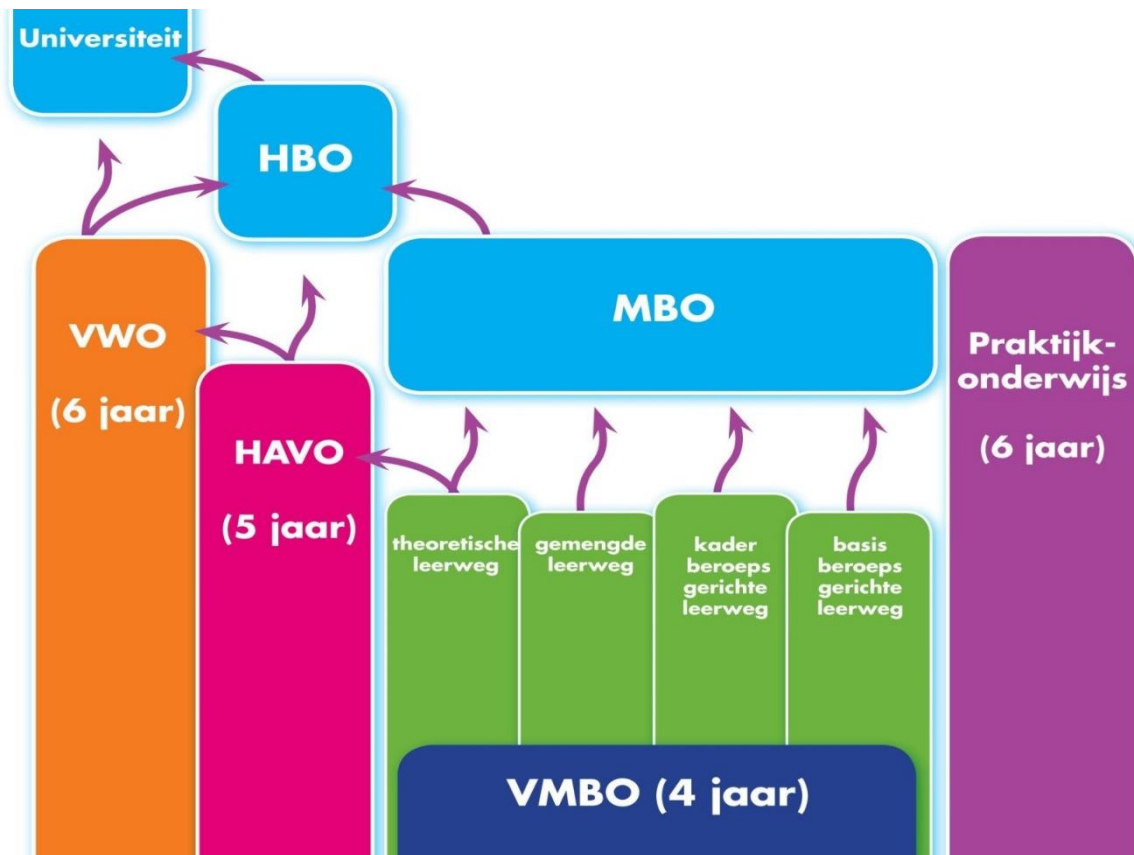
Universiteit

HBO

MBO

VWO

(6 jaar)

HAVO

(5 jaar)

theoretische leerweg

gemengde leerweg

kader beroeps gerichte leerweg

basis beroeps gerichte leerweg

Praktijkonderwijs

(6 jaar)

VMBO (4 jaar)